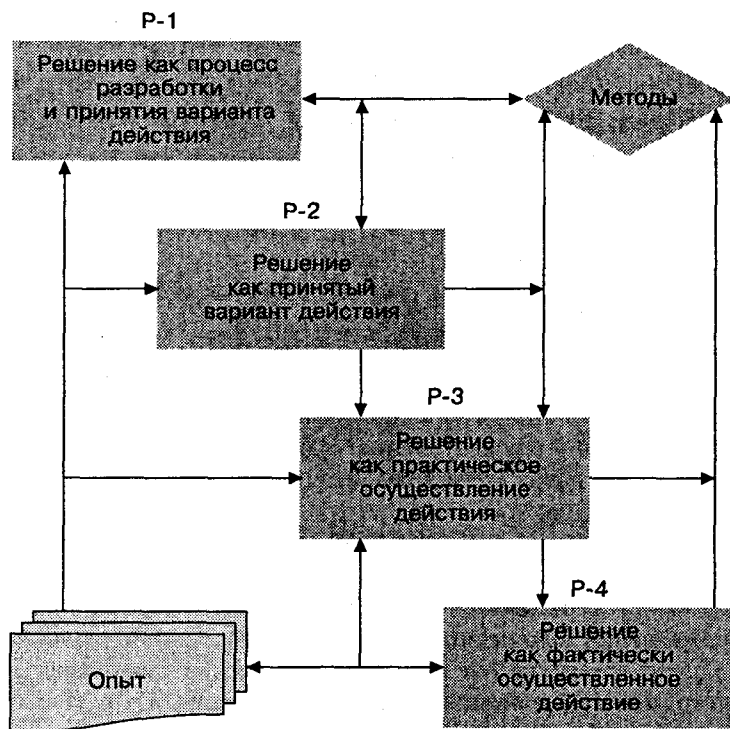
Р-1

Решение как процесс разработки и принятия варианта действия

Методы

Р-2

Решение как принятый вариант действия

Р-3

Решение как практическое осуществление действия

Р-4

Решение как фактически осуществленное действие

Опыт